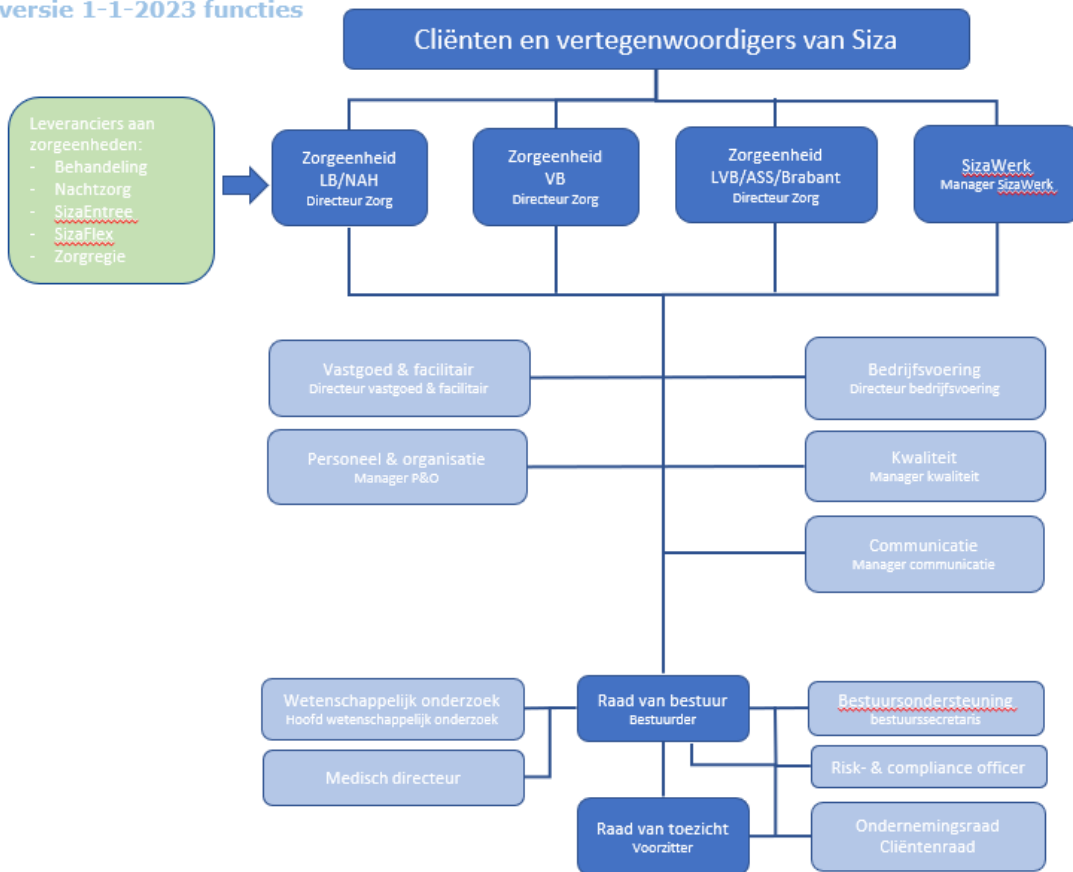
versie 1-1-2023 functies

Cliënten en vertegenwoordigers van Siza

Leveranciers aan zorgeenheden:
- Behandeling
- Nachtzorg
- SizaEntree
- SizaFlex
- Zorgregie

Zorgeenheid LB/NAH
Directeur Zorg

Zorgeenheid VB
Directeur Zorg

Zorgeenheid LVB/ASS/Brabant
Directeur Zorg

SizaWerk
Manager SizaWerk

Vastgoed & facilitair
Directeur vastgoed & facilitair

Bedrijfsvoering
Directeur bedrijfsvoering

Personeel & organisatie
Manager P&O

Kwaliteit
Manager kwaliteit

Communicatie
Manager communicatie

Wetenschappelijk onderzoek
Hoofd wetenschappelijk onderzoek

Raad van bestuur
Bestuurder

Bestuursondersteuning
bestuurssecretaris

Medisch directeur

Risk- & compliance officer

Raad van toezicht
Voorzitter

Ondernemingsraad
Cliëntenraad